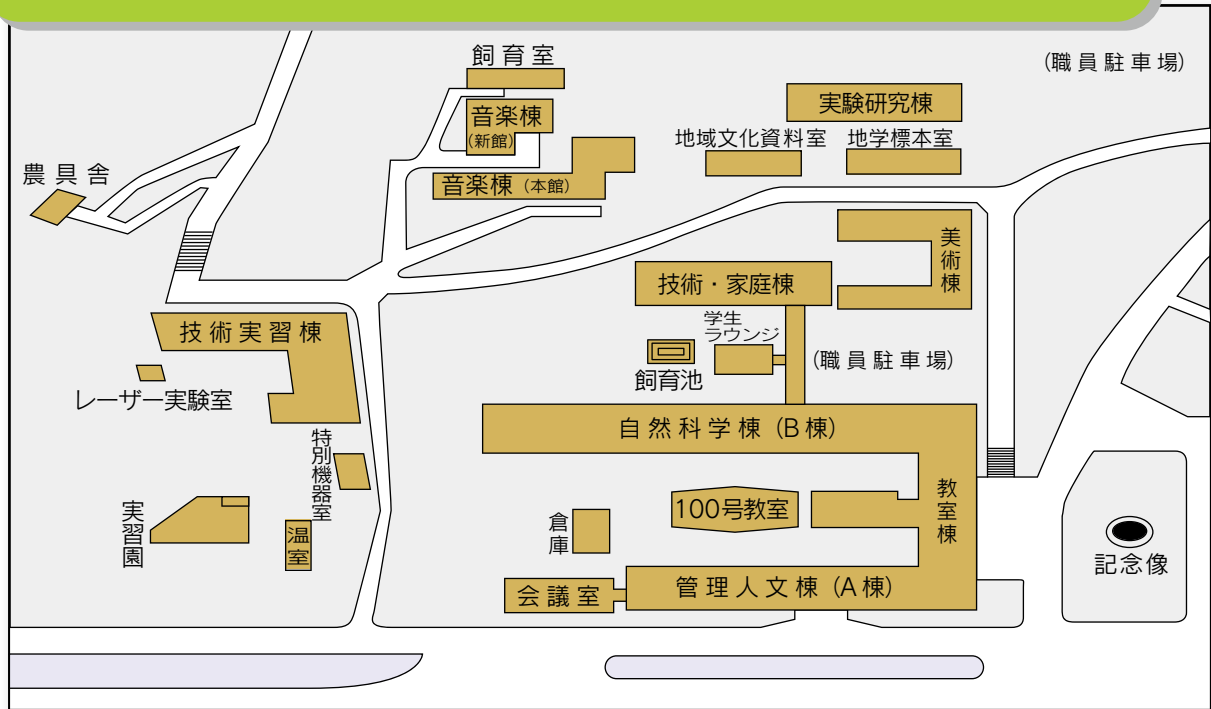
飼育室

音楽棟
(新館)

音楽棟(本館)

(職員駐車場)

実験研究棟

地域文化資料室

地学標本室

農具舎

美術棟

技術・家庭棟

学生ラウンジ

(職員駐車場)

飼育池

技術実習棟

レーザー実験室

自然科学棟(B棟)

特別機器室

教室棟

100号教室

実習園

温室

倉庫

記念像

会議室

管理人文棟(A棟)